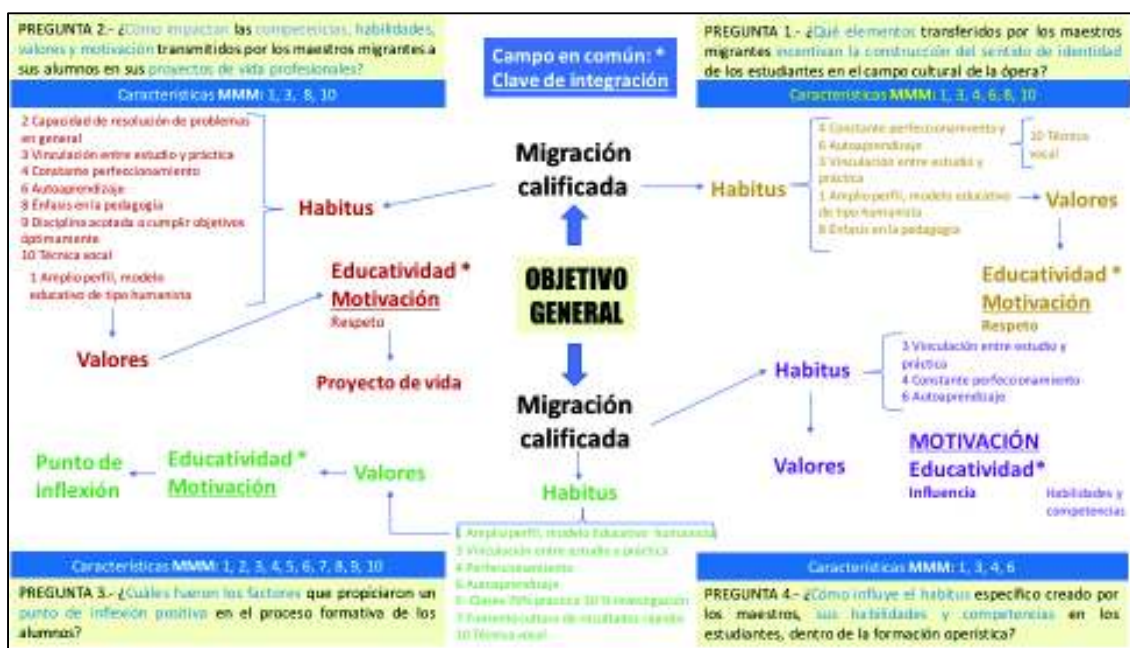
PREGUNTA 2.- ¿Cómo impactan las competencias, habilidades, valores y motivación transmitidos por los maestros migrantes a sus alumnos en sus proyectos de vida profesionales?

Características MMM: 1, 3, 8, 10

2 Capacidad de resolución de problemas en general
3 Vinculación entre estudio y práctica
4 Constante perfeccionamiento
6 Autoaprendizaje
8 Énfasis en la pedagogía
9 Disciplina acotada a cumplir objetivos óptimamente
10 Técnica vocal
1 Amplio perfil, modelo educativo de tipo humanista

Habitus

Valores

Educatividad *
Motivación
Respeto

Proyecto de vida

Campo en común: *
Clave de integración

Migración calificada

OBJETIVO GENERAL

Migración calificada

PREGUNTA 1.- ¿Qué elementos transferidos por los maestros migrantes incentivan la construcción del sentido de identidad de los estudiantes en el campo cultural de la ópera?

Características MMM: 1, 3, 4, 6, 8, 10

Habitus

4 Constante perfeccionamiento y
6 Autoaprendizaje
3 Vinculación entre estudio y práctica
1 Amplio perfil, modelo educativo de tipo humanista
8 Énfasis en la pedagogía

10 Técnica vocal

Valores

Educatividad *
Motivación
Respeto

Habitus

3 Vinculación entre estudio y práctica
4 Constante perfeccionamiento
6 Autoaprendizaje

Valores

MOTIVACIÓN
Educatividad*
Influencia

Habilidades y competencias

Punto de inflexión

Educatividad *
Motivación

Valores

Habitus

1 Amplio perfil, modelo educativo humanista
3 Vinculación entre estudio y práctica
4 Perfeccionamiento
6 Autoaprendizaje
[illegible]
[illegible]
10 Técnica vocal

Características MMM: 1, 2, 3, 4, 5, 6, 7, 8, 9, 10

PREGUNTA 3.- ¿Cuáles fueron los factores que propiciaron un punto de inflexión positivo en el proceso formativo de los alumnos?

Características MMM: 1, 3, 4, 6

PREGUNTA 4.- ¿Cómo influye el habitus específico creado por los maestros, sus habilidades y competencias en los estudiantes, dentro de la formación operística?